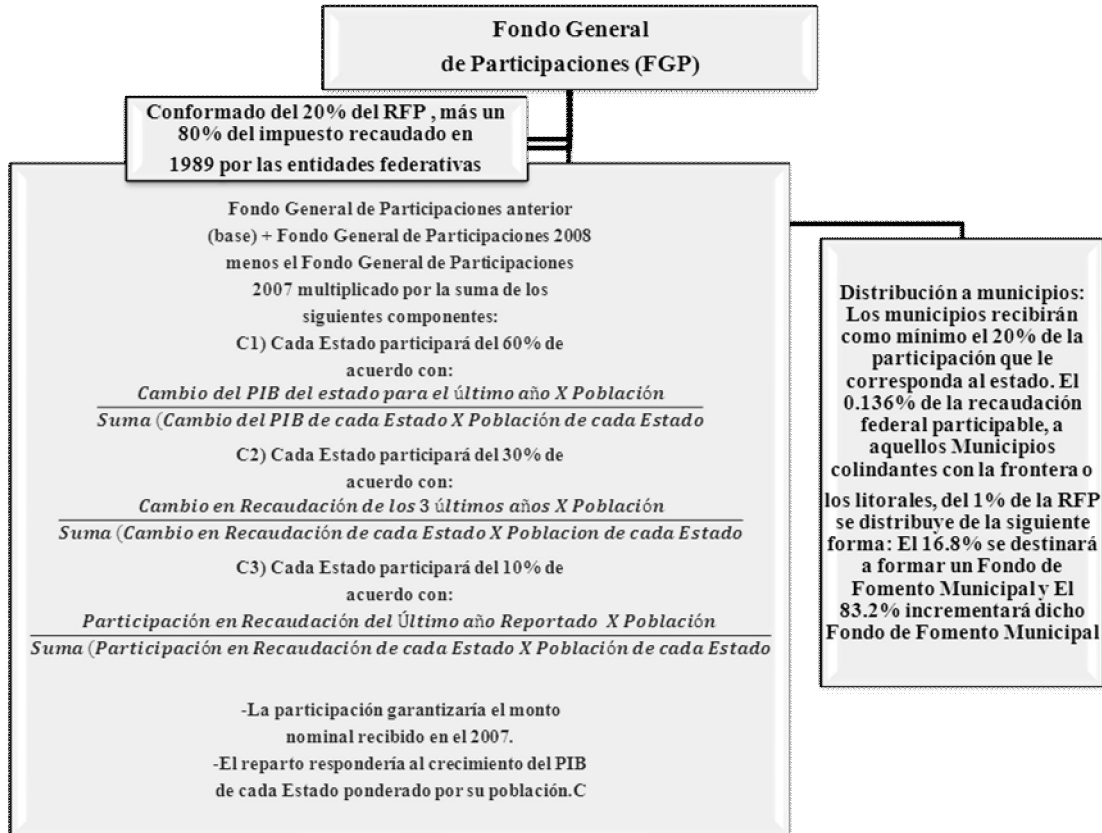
Fondo General de Participaciones (FGP)

Conformado del 20% del RFP , más un 80% del impuesto recaudado en 1989 por las entidades federativas

Fondo General de Participaciones anterior (base) + Fondo General de Participaciones 2008 menos el Fondo General de Participaciones 2007 multiplicado por la suma de los siguientes componentes:

C1) Cada Estado participará del 60% de acuerdo con:

$\frac{Cambio\ del\ PIB\ del\ estado\ para\ el\ último\ año\ X\ Población}{Suma\ (Cambio\ del\ PIB\ de\ cada\ Estado\ X\ Población\ de\ cada\ Estado}$

C2) Cada Estado participará del 30% de acuerdo con:

$\frac{Cambio\ en\ Recaudación\ de\ los\ 3\ últimos\ años\ X\ Población}{Suma\ (Cambio\ en\ Recaudación\ de\ cada\ Estado\ X\ Poblacion\ de\ cada\ Estado}$

C3) Cada Estado participará del 10% de acuerdo con:

$\frac{Participación\ en\ Recaudación\ del\ Último\ año\ Reportado\ X\ Población}{Suma\ (Participación\ en\ Recaudación\ de\ cada\ Estado\ X\ Población\ de\ cada\ Estado}$

-La participación garantizaría el monto nominal recibido en el 2007.
-El reparto respondería al crecimiento del PIB de cada Estado ponderado por su población.C

Distribución a municipios: Los municipios recibirán como mínimo el 20% de la participación que le corresponda al estado. El 0.136% de la recaudación federal participable, a aquellos Municipios colindantes con la frontera o los litorales, del 1% de la RFP se distribuye de la siguiente forma: El 16.8% se destinará a formar un Fondo de Fomento Municipal y El 83.2% incrementará dicho Fondo de Fomento Municipal